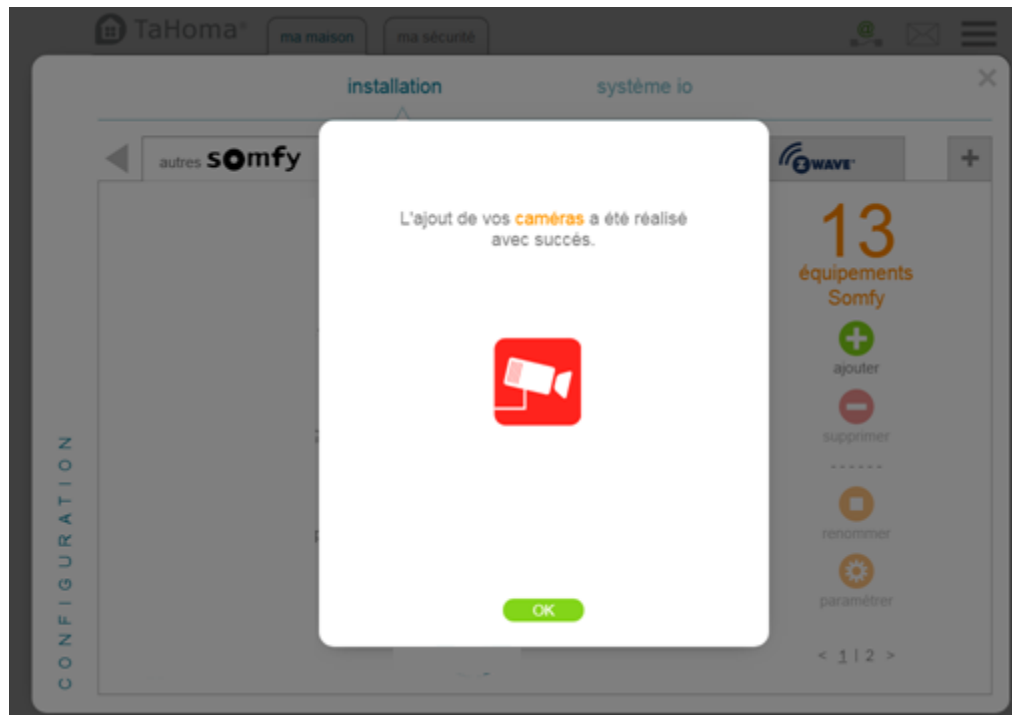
TaHoma®

ma maison

ma sécurité

installation

système io

autres somfy

WAVE

+

L'ajout de vos caméras a été réalisé avec succès.

OK

13

équipements Somfy

ajouter

supprimer

renommer

paramétrer

< 1 | 2 >

CONFIGURATION